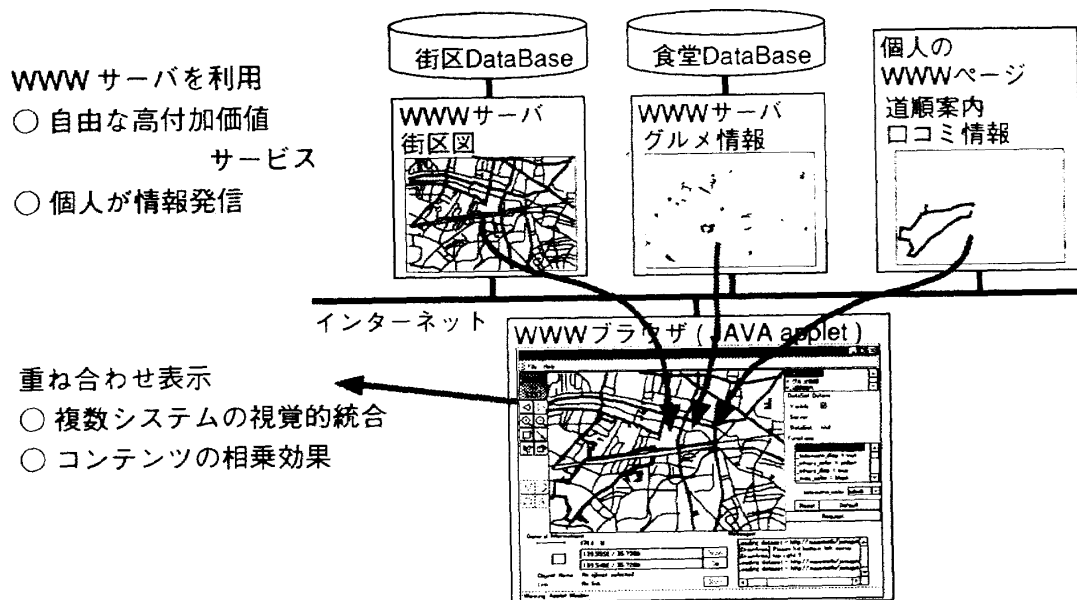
WWWサーバを利用
○ 自由な高付加価値サービス
○ 個人が情報発信

街区DataBase

WWWサーバ
街区図

食堂DataBase

WWWサーバ
グルメ情報

個人の
WWWページ
道順案内
口コミ情報

インターネット

WWWブラウザ ( JAVA applet )

重ね合わせ表示
○ 複数システムの視覚的統合
○ コンテンツの相乗効果

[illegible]